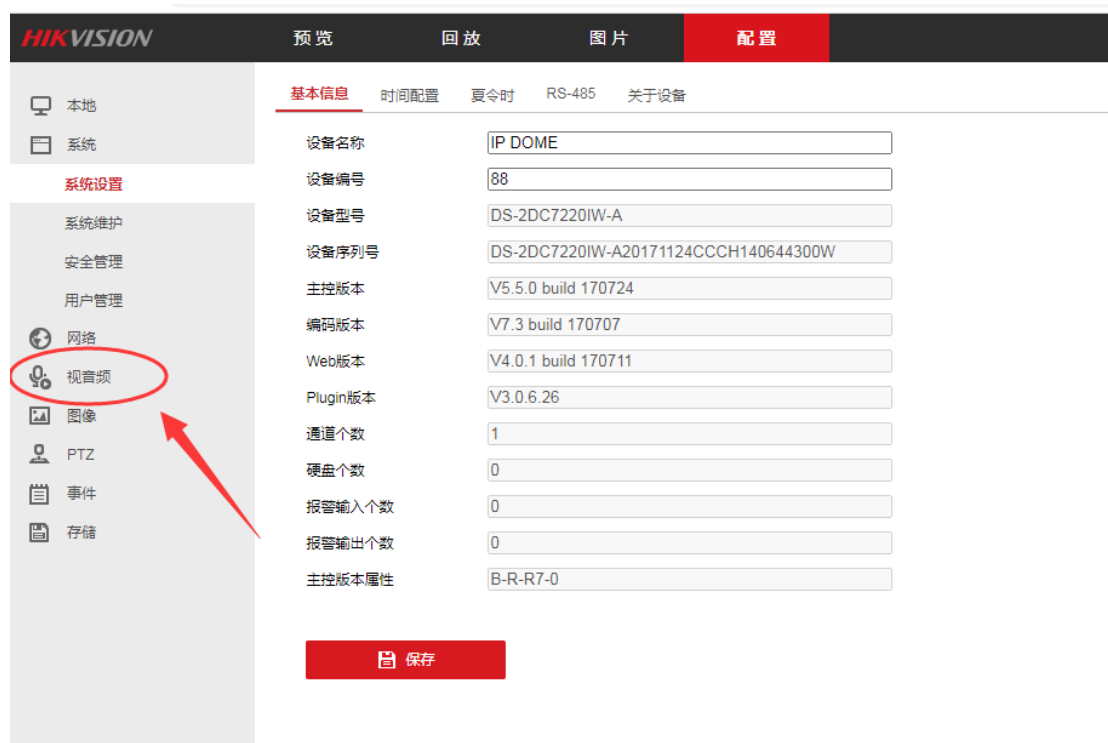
HIKVISION

预览 回放 图片 配置

本地
系统
系统设置
系统维护
安全管理
用户管理
网络
视音频
图像
PTZ
事件
存储

基本信息 时间配置 夏令时 RS-485 关于设备

| | |
|---|---|
| 设备名称 | IP DOME |
| 设备编号 | 88 |
| 设备型号 | DS-2DC7220IW-A |
| 设备序列号 | DS-2DC7220IW-A20171124CCCH140644300W |
| 主控版本 | V5.5.0 build 170724 |
| 编码版本 | V7.3 build 170707 |
| Web版本 | V4.0.1 build 170711 |
| Plugin版本 | V3.0.6.26 |
| 通道个数 | 1 |
| 硬盘个数 | 0 |
| 报警输入个数 | 0 |
| 报警输出个数 | 0 |
| 主控版本属性 | B-R-R7-0 |

保存